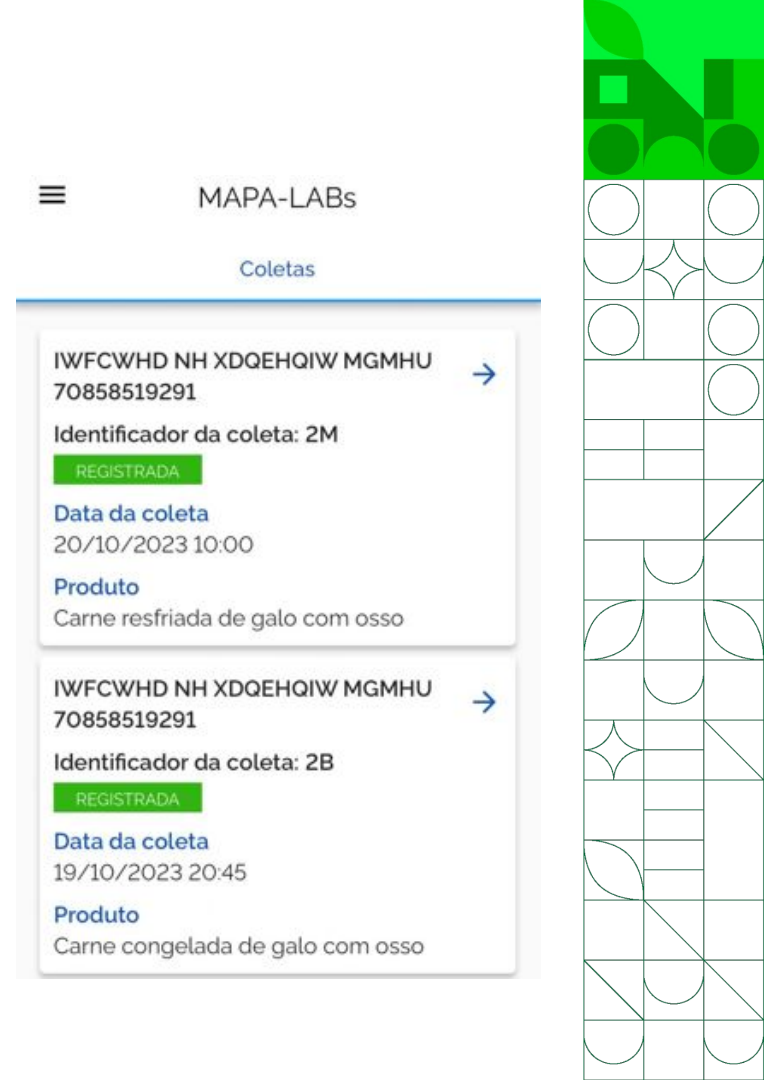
MAPA-LABs

Coletas

IWFCWHD NH XDQEHQIW MGMHU 70858519291

Identificador da coleta: 2M

REGISTRADA

Data da coleta
20/10/2023 10:00

Produto
Carne resfriada de galo com osso

IWFCWHD NH XDQEHQIW MGMHU 70858519291

Identificador da coleta: 2B

REGISTRADA

Data da coleta
19/10/2023 20:45

Produto
Carne congelada de galo com osso